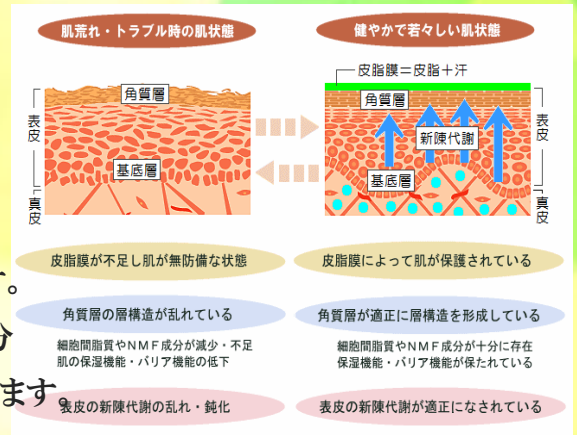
肌荒れ・トラブル時の肌状態

健やかで若々しい肌状態

角質層

表皮

基底層

真皮

皮脂膜＝皮脂＋汗

角質層

新陳代謝

表皮

基底層

真皮

皮脂膜が不足し肌が無防備な状態

皮脂膜によって肌が保護されている

角質層の層構造が乱れている

細胞間脂質やＮＭＦ成分が減少・不足
肌の保湿機能・バリア機能の低下

角質層が適正に層構造を形成している

細胞間脂質やＮＭＦ成分が十分に存在
保湿機能・バリア機能が保たれている

表皮の新陳代謝の乱れ・鈍化

表皮の新陳代謝が適正になされている

。
分
ます。